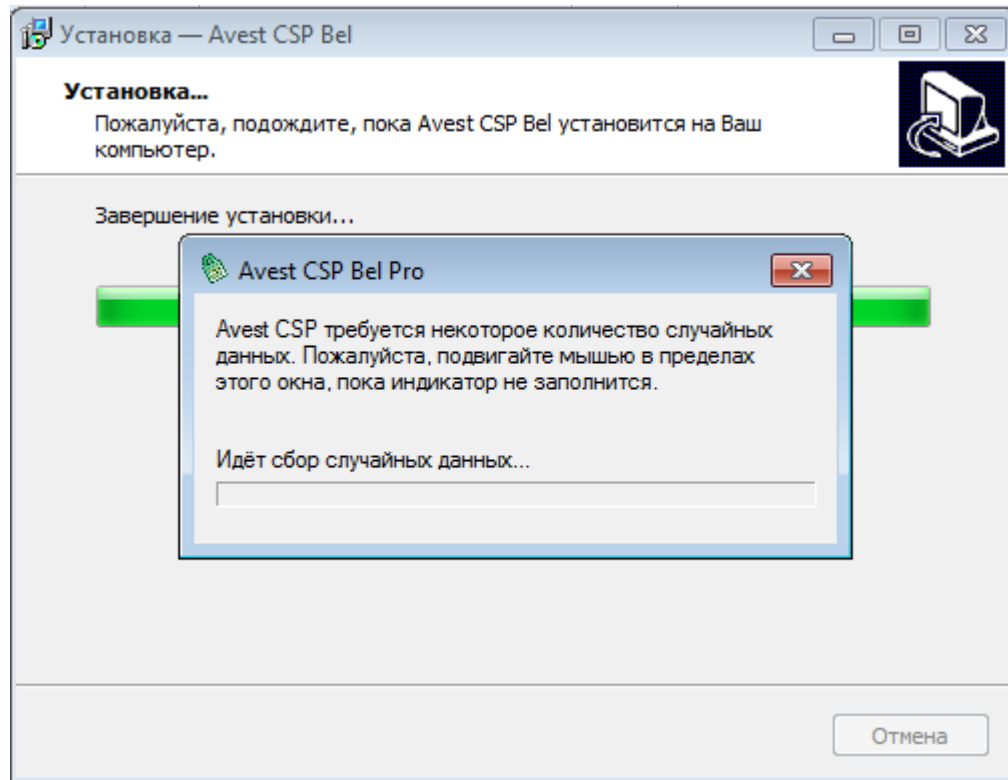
Установка — Avest CSP Bel

Установка...
Пожалуйста, подождите, пока Avest CSP Bel установится на Ваш компьютер.

Завершение установки...

Avest CSP Bel Pro

Avest CSP требуется некоторое количество случайных данных. Пожалуйста, подвигайте мышью в пределах этого окна, пока индикатор не заполнится.

Идёт сбор случайных данных...

Отмена